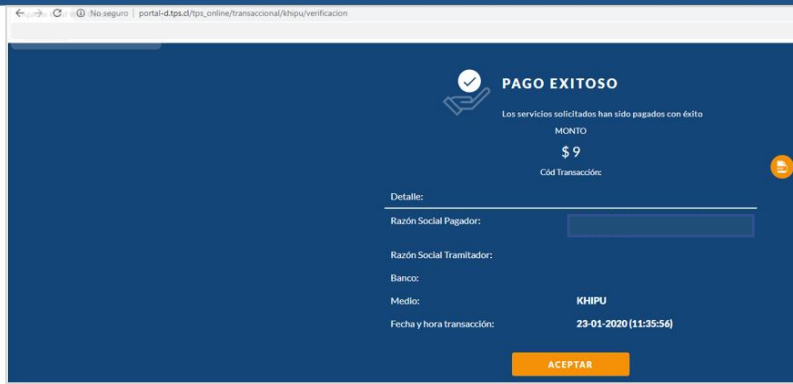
No seguro | portal-d.tps.cl/tps_online/transaccional/khipu/verificacion

PAGO EXITOSO

Los servicios solicitados han sido pagados con éxito

MONTO

$ 9

Cód Transacción:

Detalle:

Razón Social Pagador:

Razón Social Tramitador:

Banco:

Medio: KHIPU

Fecha y hora transacción: 23-01-2020 (11:35:56)

ACEPTAR